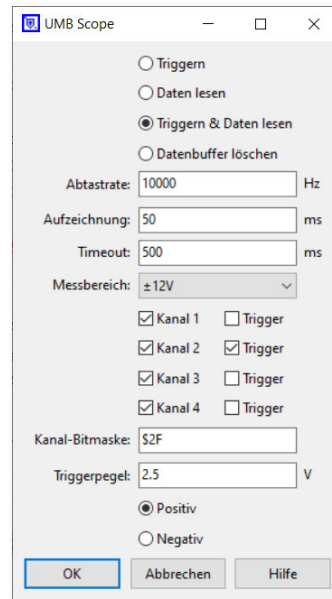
UMB Scope

Triggern

Daten lesen

Triggern & Daten lesen

Datenbuffer löschen

Abtastrate: 10000 Hz

Aufzeichnung: 50 ms

Timeout: 500 ms

Messbereich: ±12V

Kanal 1 Trigger

Kanal 2 Trigger

Kanal 3 Trigger

Kanal 4 Trigger

Kanal-Bitmaske: $2F

Triggerpegel: 2.5 V

Positiv

Negativ

OK Abbrechen Hilfe